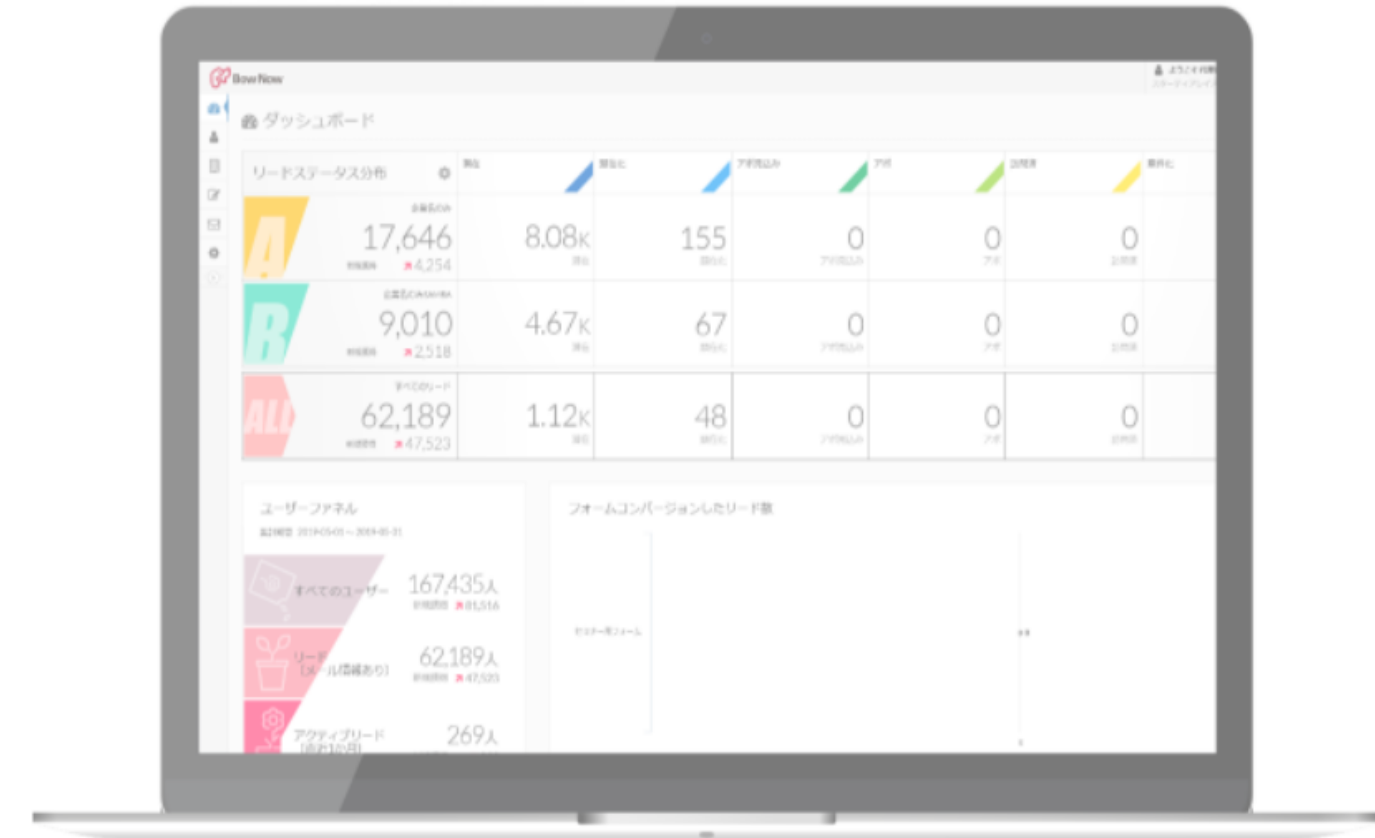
BowNow

ダッシュボード

リードステータス分布

| | 見込 | 育成中 | アポ見込み | アポ | 訪問済 | 案件化 |
|---|---|---|---|---|---|---|
| A 17,646 ↗4,254 | 8.08K | 155 | 0 | 0 | 0 | |
| B 9,010 ↗2,518 | 4.67K | 67 | 0 | 0 | 0 | |
| ALL すべてのリード 62,189 ↗47,523 | 1.12K | 48 | 0 | 0 | 0 | |

ユーザーファネル

すべてのユーザー 167,435人 ↗81,516

リード（メール情報あり） 62,189人 ↗47,523

アクティブリード（過去1か月） 269人

フォームコンバージョンしたリード数

セミナー用フォーム